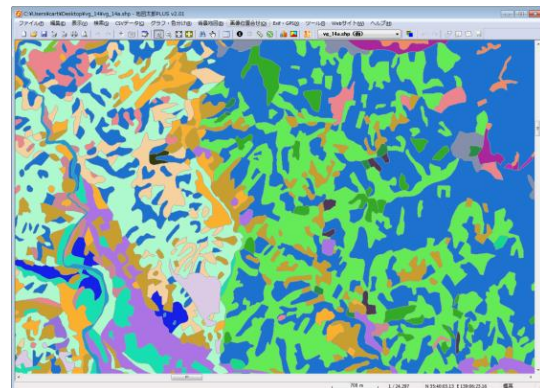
C:¥Users¥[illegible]¥Desktop¥vg_14¥vg_14a.shp - 地図太郎PLUS v2.01
ファイル(F) 編集(E) 表示(V) 検索(S) CSVデータ(C) グラフ・表示(G) 画像地図(I) 業者仕事台(R) Ext・GPS(X) ツール(T) Webサイト(W) ヘルプ(H)
vg_14a.shp
700 m 1 / 26,287 N 35:40:03.13 E 139:06:25.16 編集